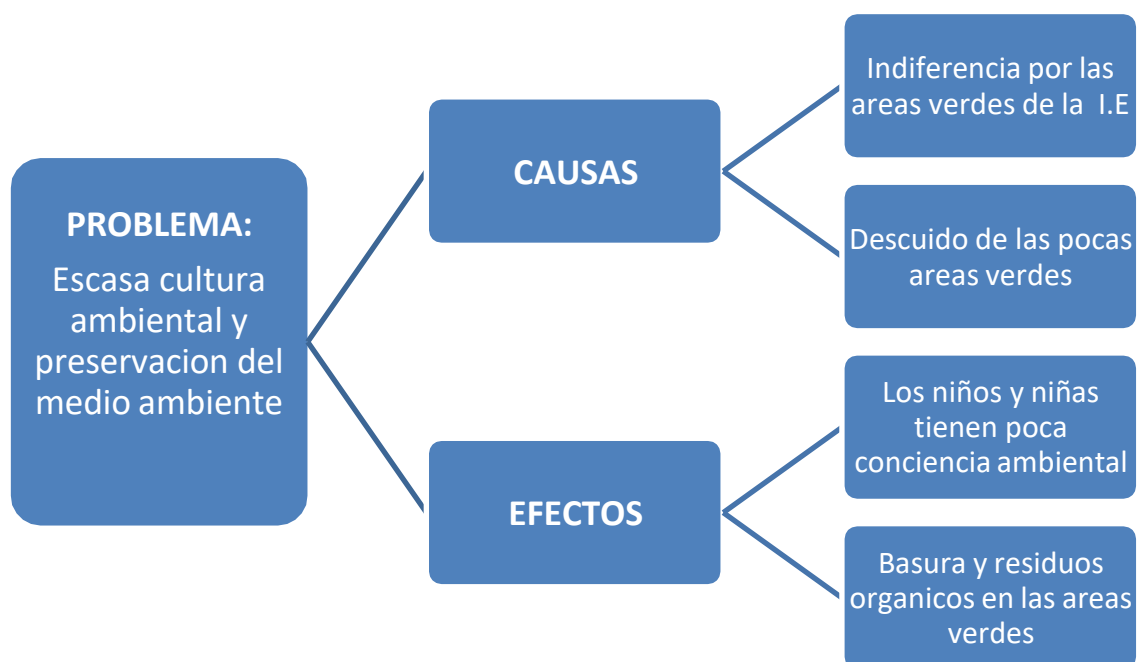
PROBLEMA:

Escasa cultura ambiental y preservacion del medio ambiente

CAUSAS

Indiferencia por las areas verdes de la I.E

Descuido de las pocas areas verdes

EFECTOS

Los niños y niñas tienen poca conciencia ambiental

Basura y residuos organicos en las areas verdes